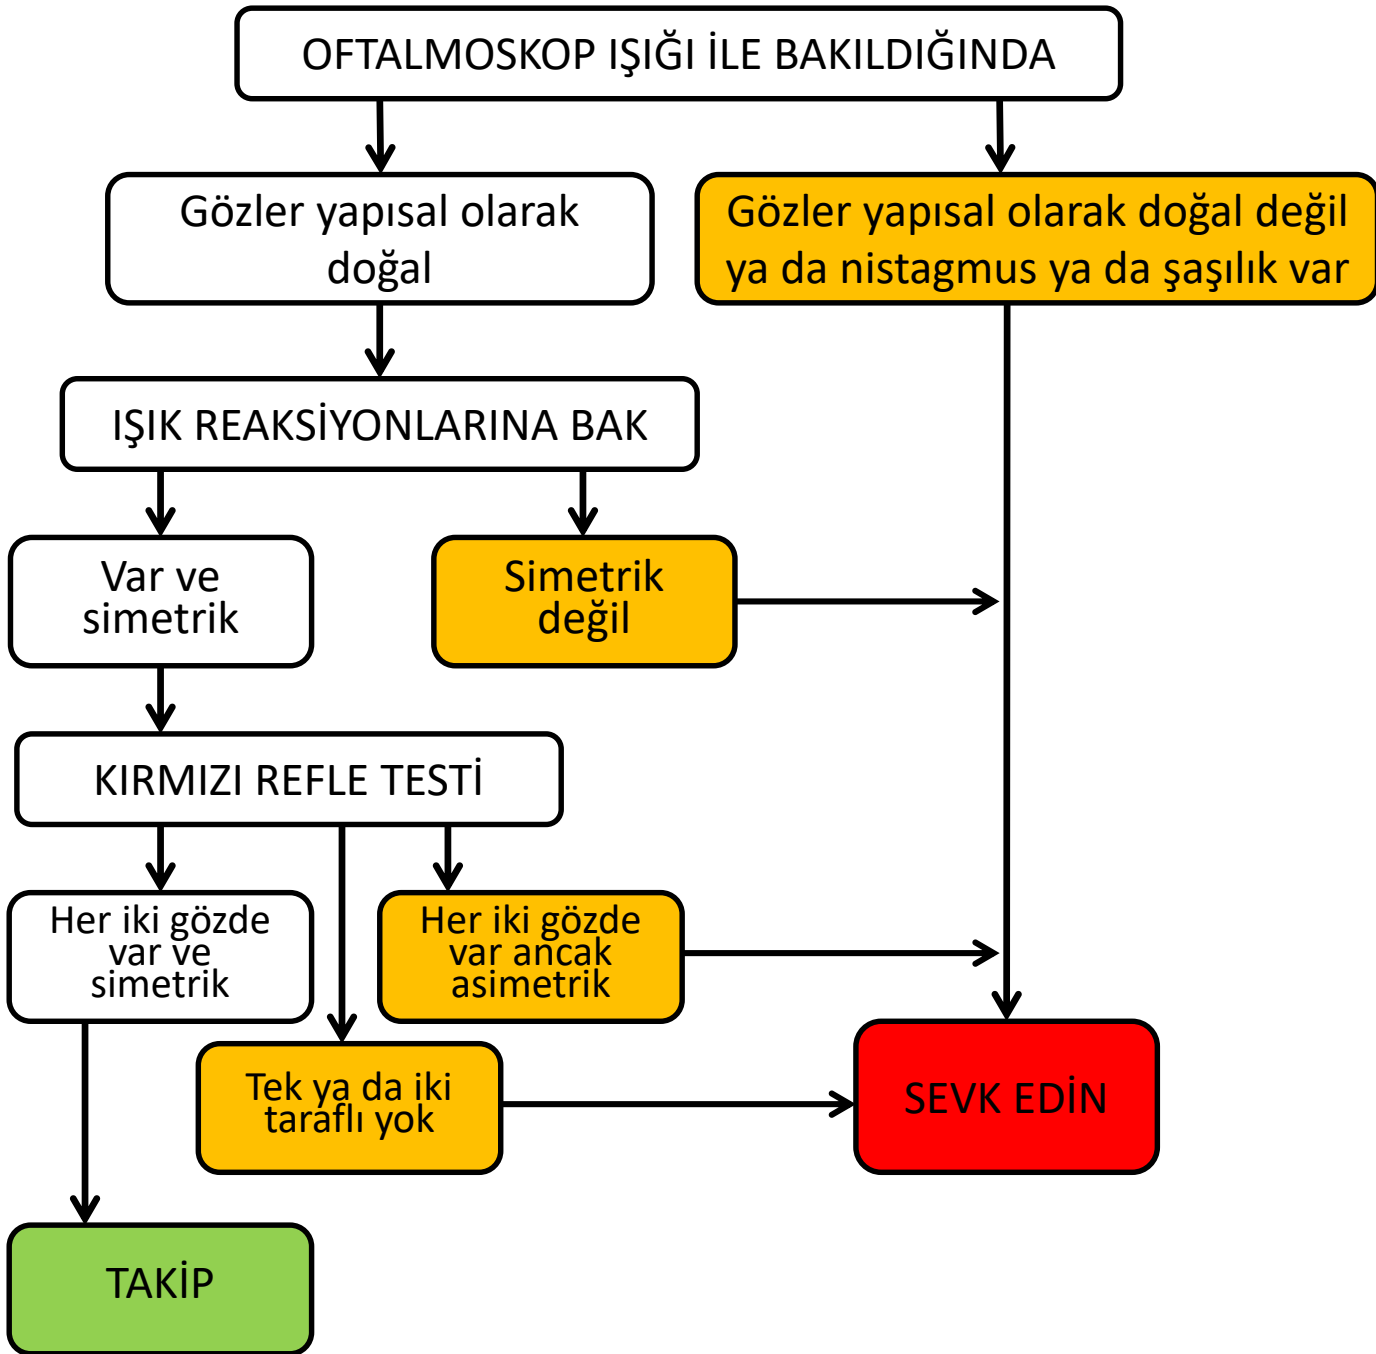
OFTALMOSKOP IŞIĞI İLE BAKILDIĞINDA

Gözler yapısal olarak doğal

Gözler yapısal olarak doğal değil ya da nistagmus ya da şaşılık var

IŞIK REAKSİYONLARINA BAK

Var ve simetrik

Simetrik değil

KIRMIZI REFLE TESTİ

Her iki gözde var ve simetrik

Her iki gözde var ancak asimetrik

Tek ya da iki taraflı yok

SEVK EDİN

TAKİP